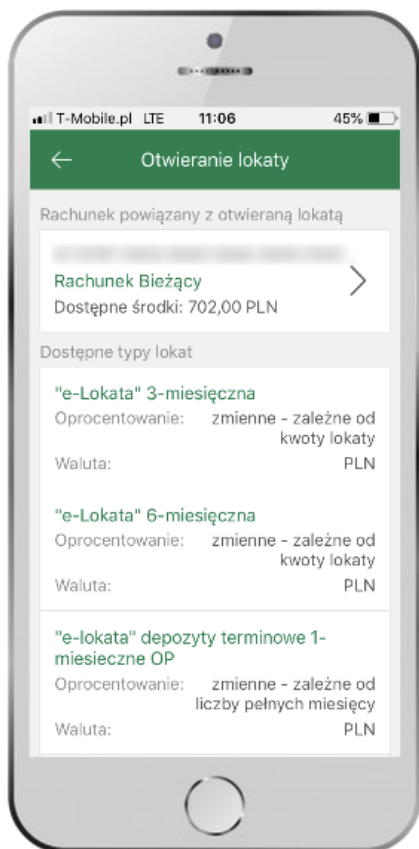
T-Mobile.pl LTE 11:06 45%

Otwieranie lokaty

Rachunek powiązany z otwieraną lokatą

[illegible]

Rachunek Bieżący
Dostępne środki: 702,00 PLN

Dostępne typy lokat

"e-Lokata" 3-miesięczna
Oprocentowanie: zmienne - zależne od kwoty lokaty
Waluta: PLN

"e-Lokata" 6-miesięczna
Oprocentowanie: zmienne - zależne od kwoty lokaty
Waluta: PLN

"e-lokata" depozyty terminowe 1-miesieczne OP
Oprocentowanie: zmienne - zależne od liczby pełnych miesięcy
Waluta: PLN